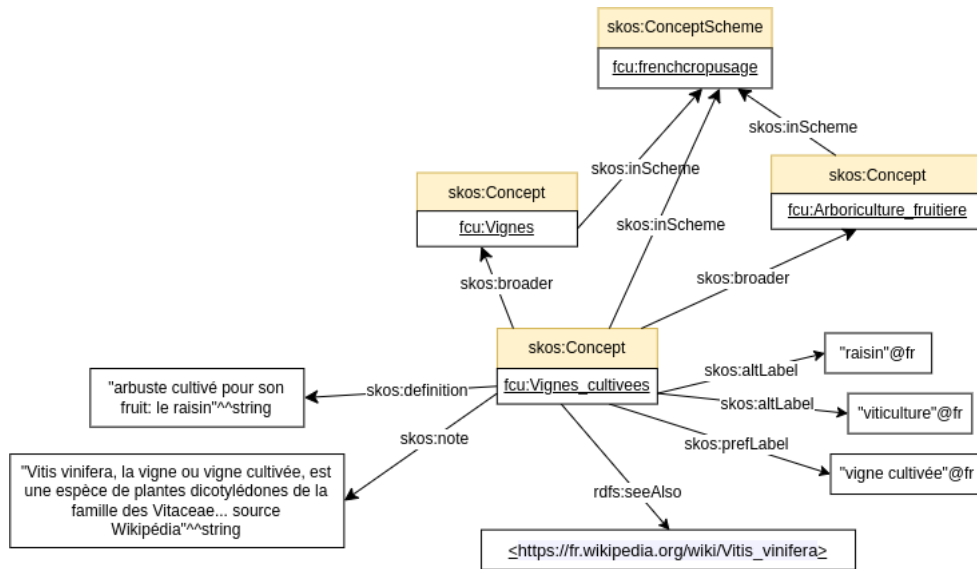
skos:ConceptScheme

fcu:frenchcropusage

skos:inScheme

skos:Concept

fcu:Vignes

skos:inScheme

skos:inScheme

skos:Concept

fcu:Arboriculture_fruitiere

skos:broader

skos:broader

skos:Concept

fcu:Vignes_cultivees

"arbuste cultivé pour son fruit: le raisin"^^string

skos:definition

skos:altLabel

"raisin"@fr

skos:altLabel

"viticulture"@fr

skos:note

skos:prefLabel

"vigne cultivée"@fr

"Vitis vinifera, la vigne ou vigne cultivée, est une espèce de plantes dicotylédones de la famille des Vitaceae... source Wikipédia"^^string

rdfs:seeAlso

<https://fr.wikipedia.org/wiki/Vitis_vinifera>